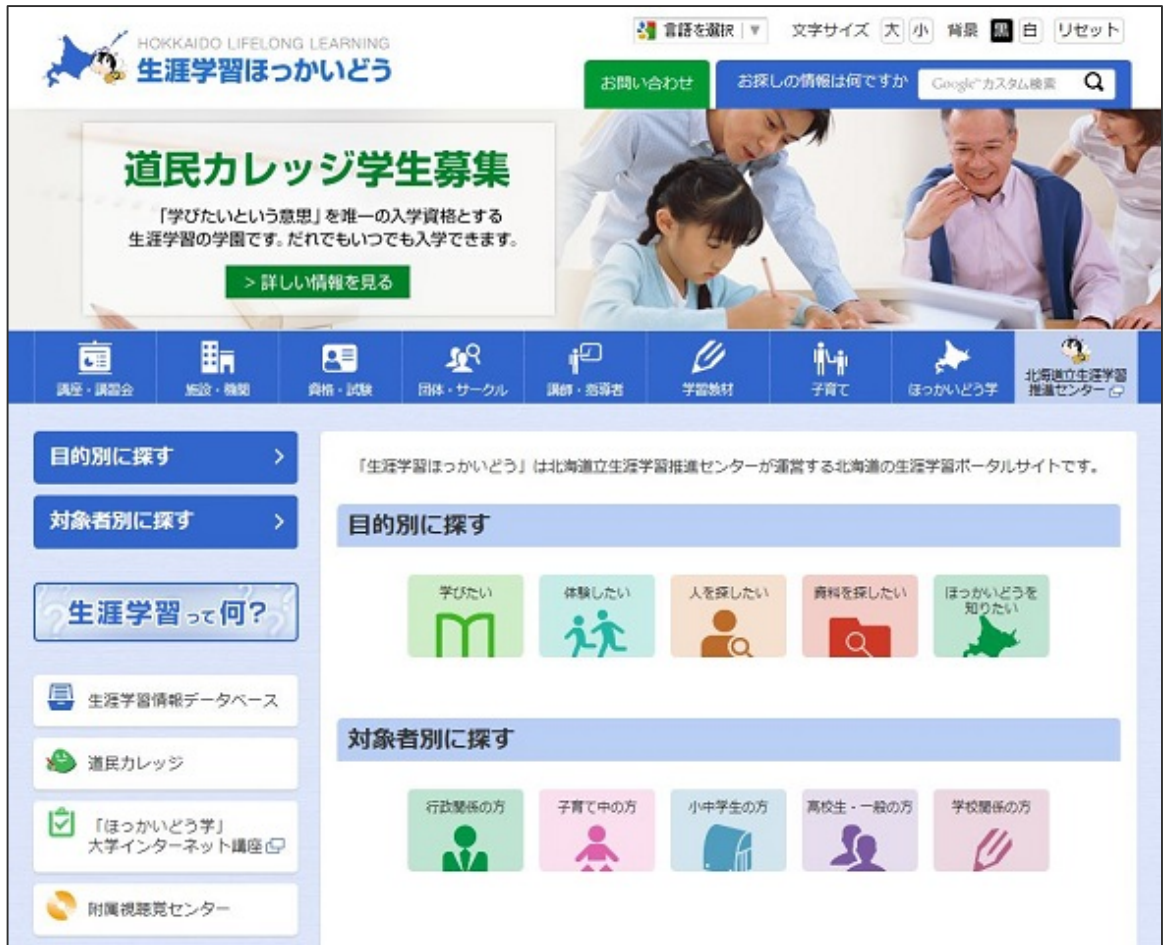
HOKKAIDO LIFELONG LEARNING
生涯学習ほっかいどう

言語を選択 ▼　文字サイズ 大 小　背景 黒 白　リセット

お問い合わせ　お探しの情報は何ですか　Google™カスタム検索

道民カレッジ学生募集

「学びたいという意思」を唯一の入学資格とする生涯学習の学園です。だれでもいつでも入学できます。

> 詳しい情報を見る

講座・講習会　施設・機関　資格・試験　団体・サークル　講師・指導者　学習教材　子育て　ほっかいどう学　北海道立生涯学習推進センター

目的別に探す >

対象者別に探す >

生涯学習って何?

生涯学習情報データベース

道民カレッジ

「ほっかいどう学」大学インターネット講座

附属視聴覚センター

「生涯学習ほっかいどう」は北海道立生涯学習推進センターが運営する北海道の生涯学習ポータルサイトです。

目的別に探す

学びたい　体験したい　人を探したい　資料を探したい　ほっかいどうを知りたい

対象者別に探す

行政関係の方　子育て中の方　小中学生の方　高校生・一般の方　学校関係の方